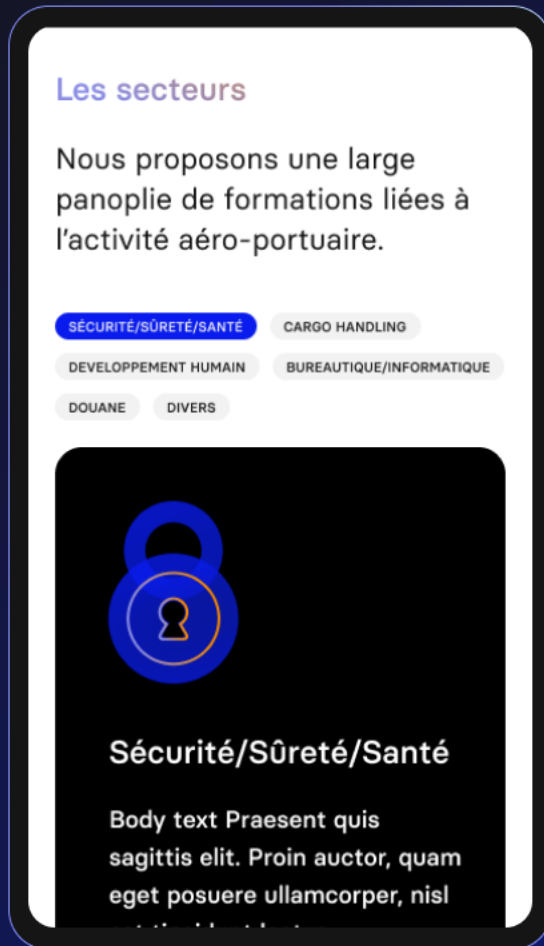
Les secteurs

Nous proposons une large panoplie de formations liées à l'activité aéro-portuaire.

SÉCURITÉ/SÛRETÉ/SANTÉ
CARGO HANDLING
DEVELOPPEMENT HUMAIN
BUREAUTIQUE/INFORMATIQUE
DOUANE
DIVERS

Sécurité/Sûreté/Santé

Body text Praesent quis sagittis elit. Proin auctor, quam eget posuere ullamcorper, nisl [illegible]